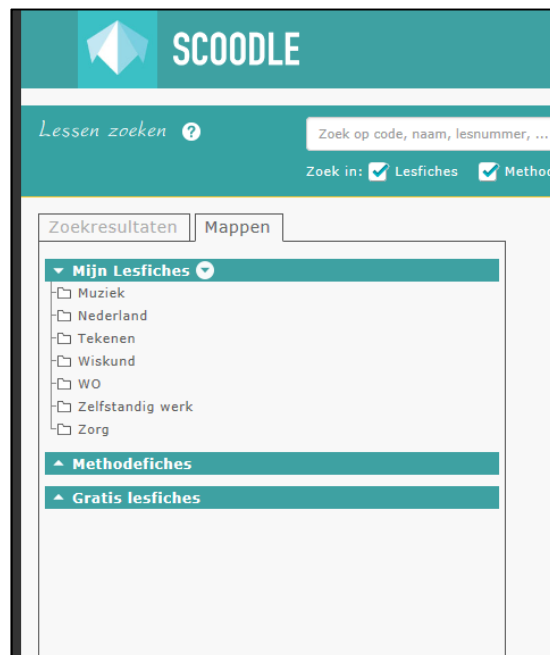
SCOODLE

Lessen zoeken ?

Zoek op code, naam, lesnummer, ...

Zoek in: Lesfiches Methoc

Zoekresultaten Mappen

Mijn Lesfiches

Muziek
Nederland
Tekenen
Wiskund
WO
Zelfstandig werk
Zorg

Methodefiches

Gratis lesfiches